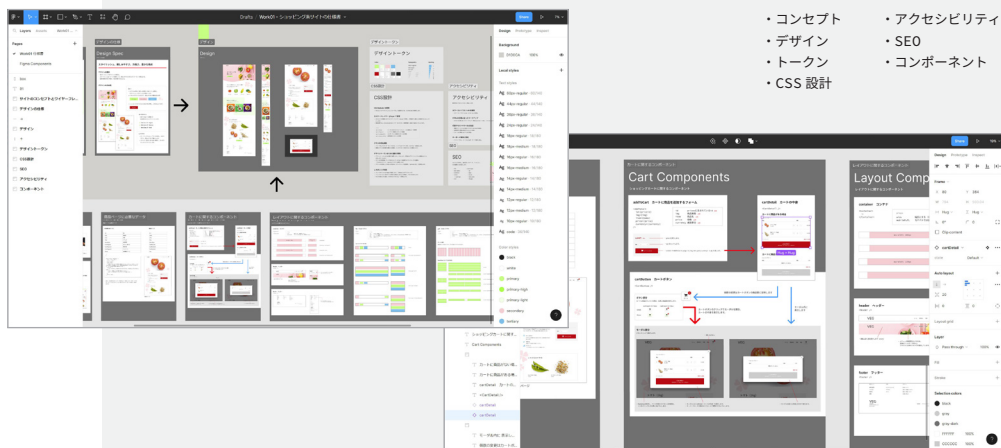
・コンセプト
・デザイン
・トークン
・CSS 設計

・アクセシビリティ
・SEO
・コンポーネント

Drafts / Work01 - ショッピング系サイトの仕様書

Layers
Pages
Work01 仕様書
Figma Components
サイトのコンセプトとワイヤーフレ...
デザインの仕様
デザイン
デザイントークン
CSS設計
SEO
アクセシビリティ
コンポーネント

Design Spec
Design
デザイントークン
CSS設計
アクセシビリティ
SEO

Design Prototype Inspect
Background
Local styles
Text styles
Color styles
black
white
primary
primary-high
primary-light
secondary
tertiary

Cart Components
Layout Comp
header ヘッダー
footer フッター
Cart Components